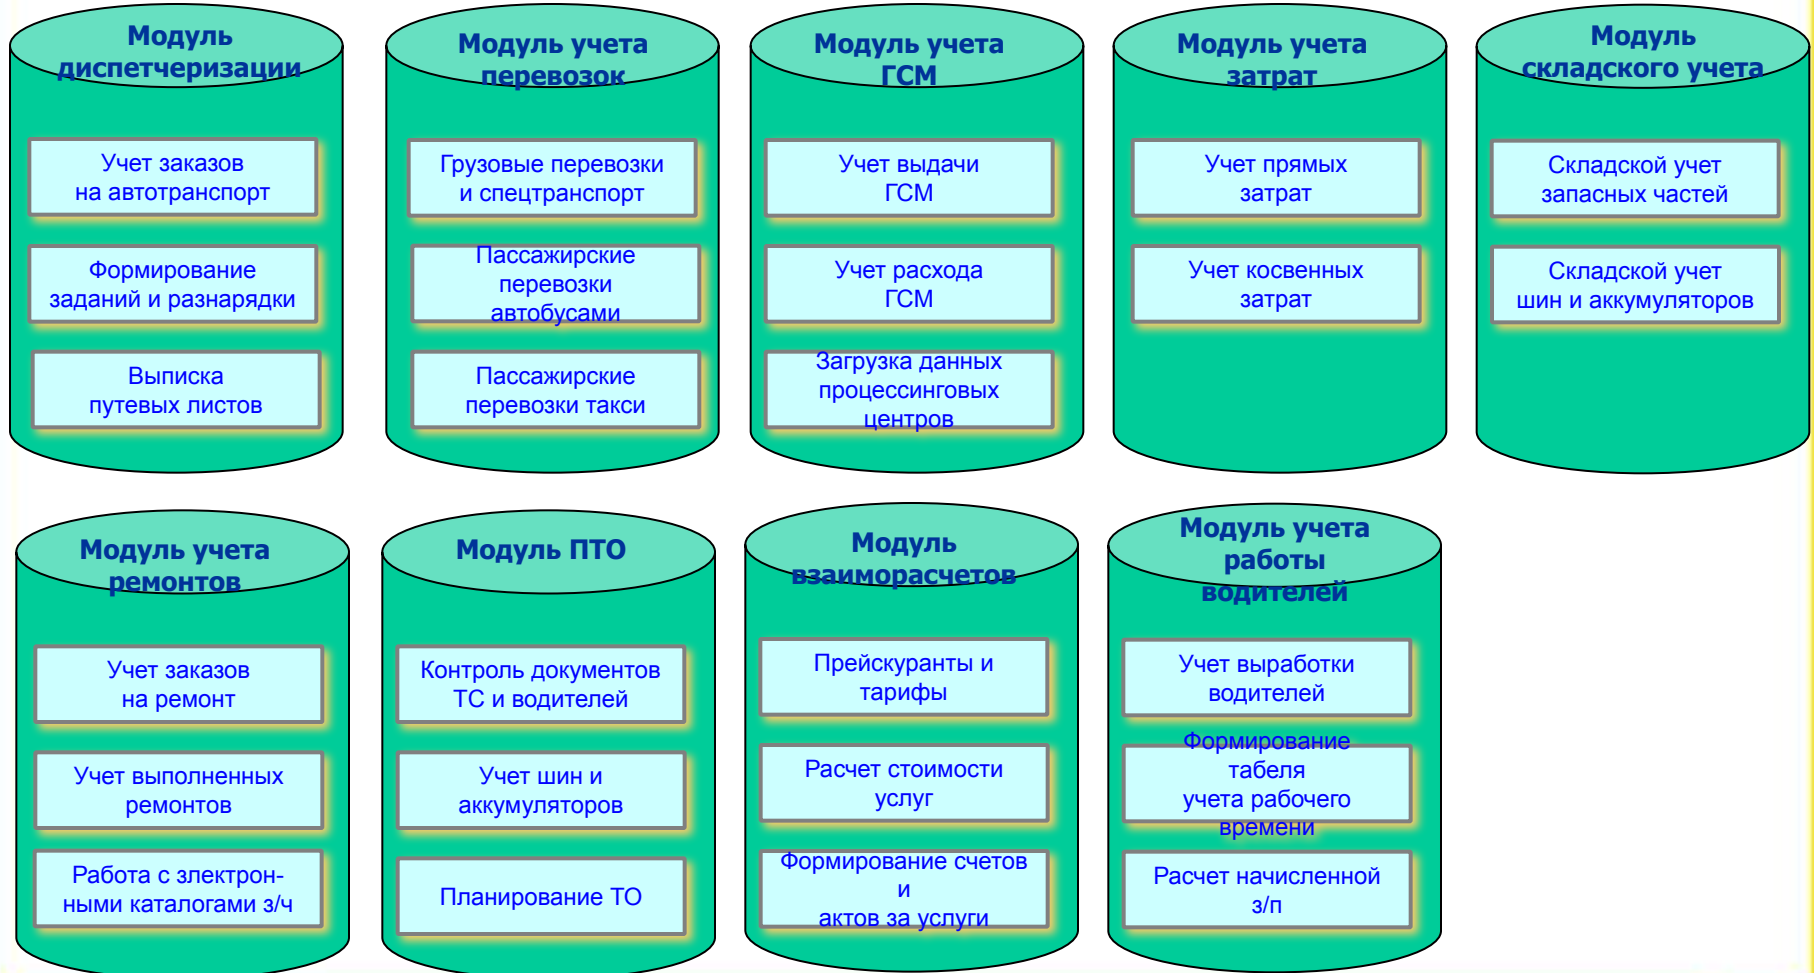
Модуль диспетчеризации

Учет заказов на автотранспорт

Формирование заданий и разнарядки

Выписка путевых листов

Модуль учета перевозок

Грузовые перевозки и спецтранспорт

Пассажирские перевозки автобусами

Пассажирские перевозки такси

Модуль учета ГСМ

Учет выдачи ГСМ

Учет расхода ГСМ

Загрузка данных процессинговых центров

Модуль учета затрат

Учет прямых затрат

Учет косвенных затрат

Модуль складского учета

Складской учет запасных частей

Складской учет шин и аккумуляторов

Модуль учета ремонтов

Учет заказов на ремонт

Учет выполненных ремонтов

Работа с электронными каталогами з/ч

Модуль ПТО

Контроль документов ТС и водителей

Учет шин и аккумуляторов

Планирование ТО

Модуль взаиморасчетов

Прейскуранты и тарифы

Расчет стоимости услуг

Формирование счетов и актов за услуги

Модуль учета работы водителей

Учет выработки водителей

Формирование табеля учета рабочего времени

Расчет начисленной з/п